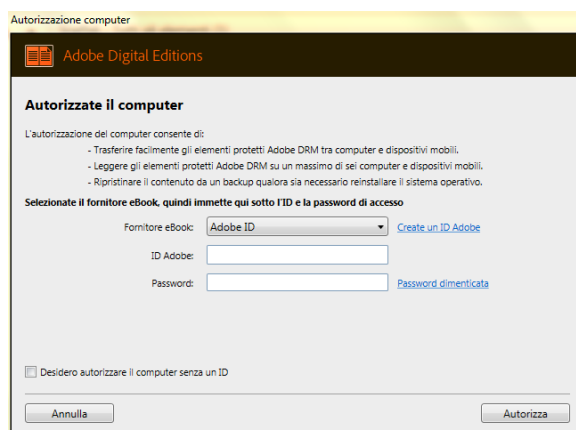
Autorizzazione computer

Adobe Digital Editions

Autorizzate il computer

L'autorizzazione del computer consente di:

- Trasferire facilmente gli elementi protetti Adobe DRM tra computer e dispositivi mobili.
- Leggere gli elementi protetti Adobe DRM su un massimo di sei computer e dispositivi mobili.
- Ripristinare il contenuto da un backup qualora sia necessario reinstallare il sistema operativo.

Selezionate il fornitore eBook, quindi immette qui sotto l'ID e la password di accesso

Fornitore eBook: Adobe ID Create un ID Adobe

ID Adobe:

Password: Password dimenticata

Desidero autorizzare il computer senza un ID

Annulla

Autorizza